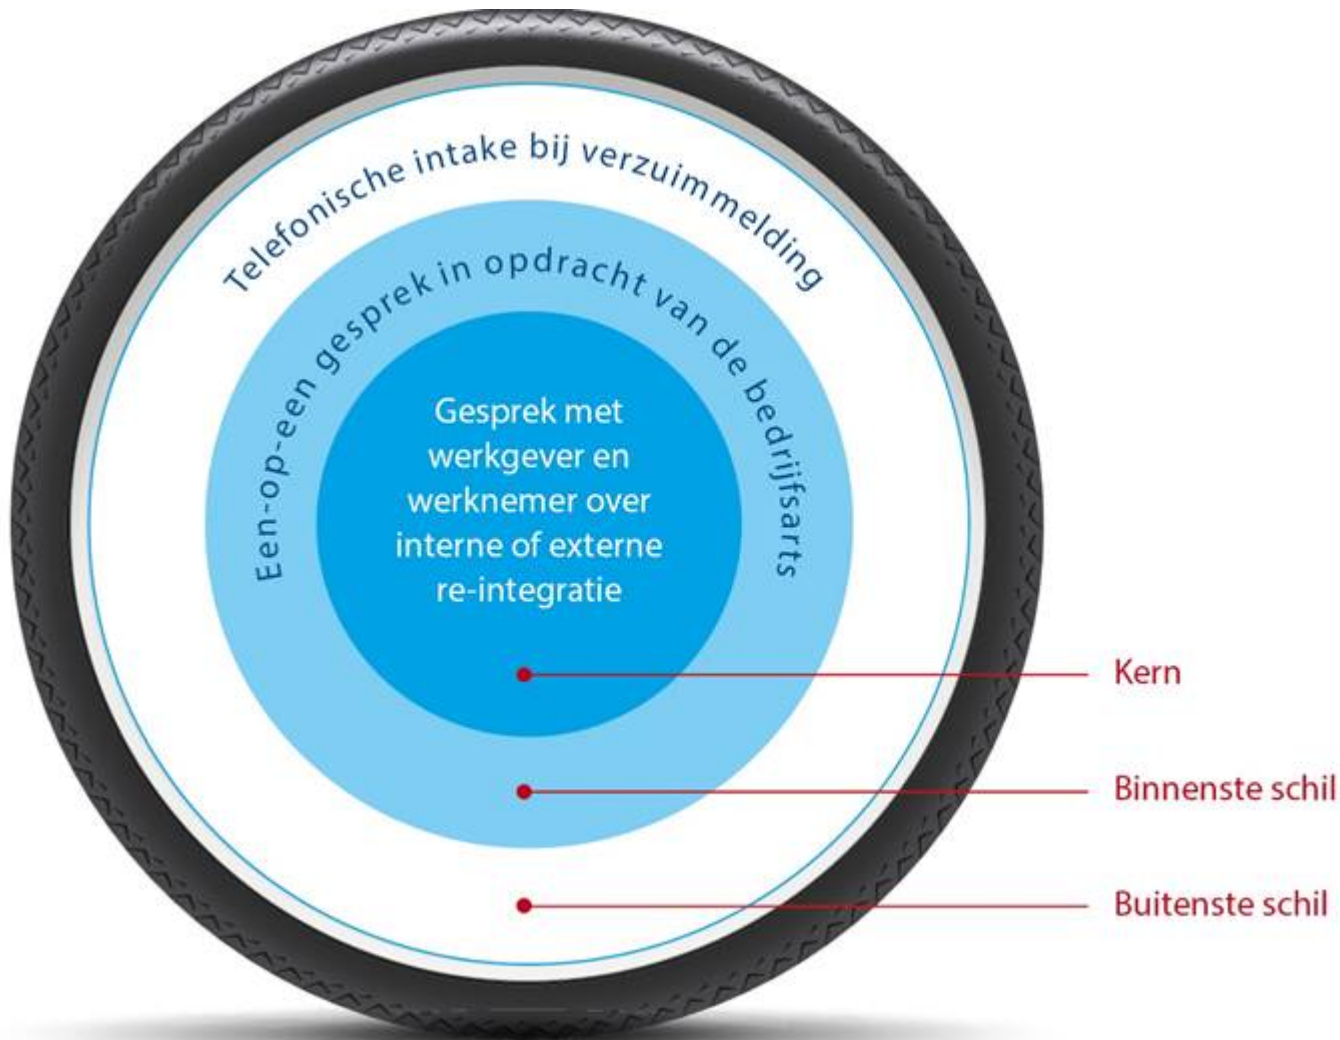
Telefonische intake bij verzuimmelding

Een-op-een gesprek in opdracht van de bedrijfsarts

Gesprek met werkgever en werknemer over interne of externe re-integratie

Kern

Binnenste schil

Buitenste schil